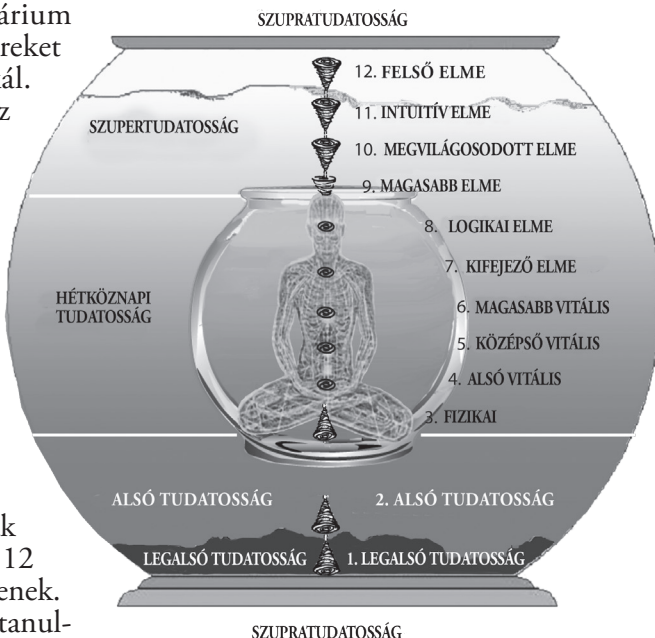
árium
reket
ál.
z

k
12
enek.
tanul-

SZUPRATUDATOSSÁG

12. FELSŐ ELME

11. INTUITÍV ELME

SZUPERTUDATOSSÁG

10. MEGVILÁGOSODOTT ELME

9. MAGASABB ELME

8. LOGIKAI ELME

7. KIFEJEZŐ ELME

HÉTKÖZNAPI TUDATOSSÁG

6. MAGASABB VITÁLIS

5. KÖZÉPSŐ VITÁLIS

4. ALSÓ VITÁLIS

3. FIZIKAI

ALSÓ TUDATOSSÁG

2. ALSÓ TUDATOSSÁG

LEGALSÓ TUDATOSSÁG

1. LEGALSÓ TUDATOSSÁG

SZUPRATUDATOSSÁG